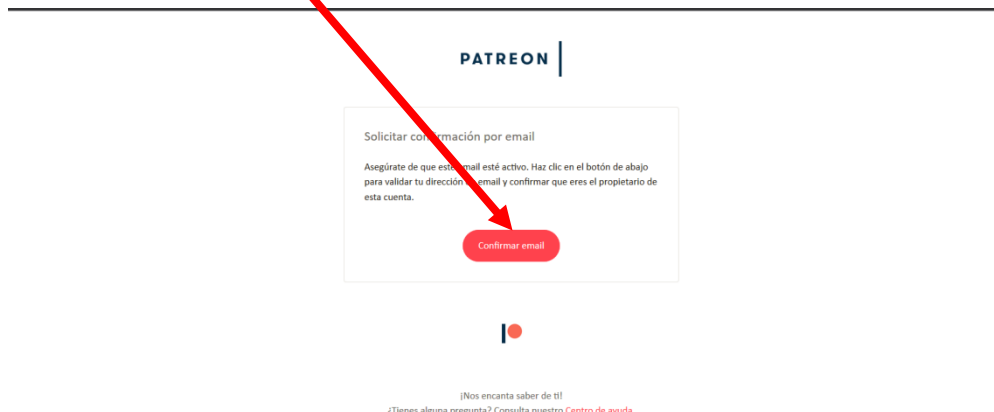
PATREON

Solicitar co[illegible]rmación por email

Asegúrate de que este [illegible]mail esté activo. Haz clic en el botón de abajo para validar tu dirección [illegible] email y confirmar que eres el propietario de esta cuenta.

Confirmar email

¡Nos encanta saber de ti!
¿Tienes alguna pregunta? Consulta nuestro Centro de ayuda